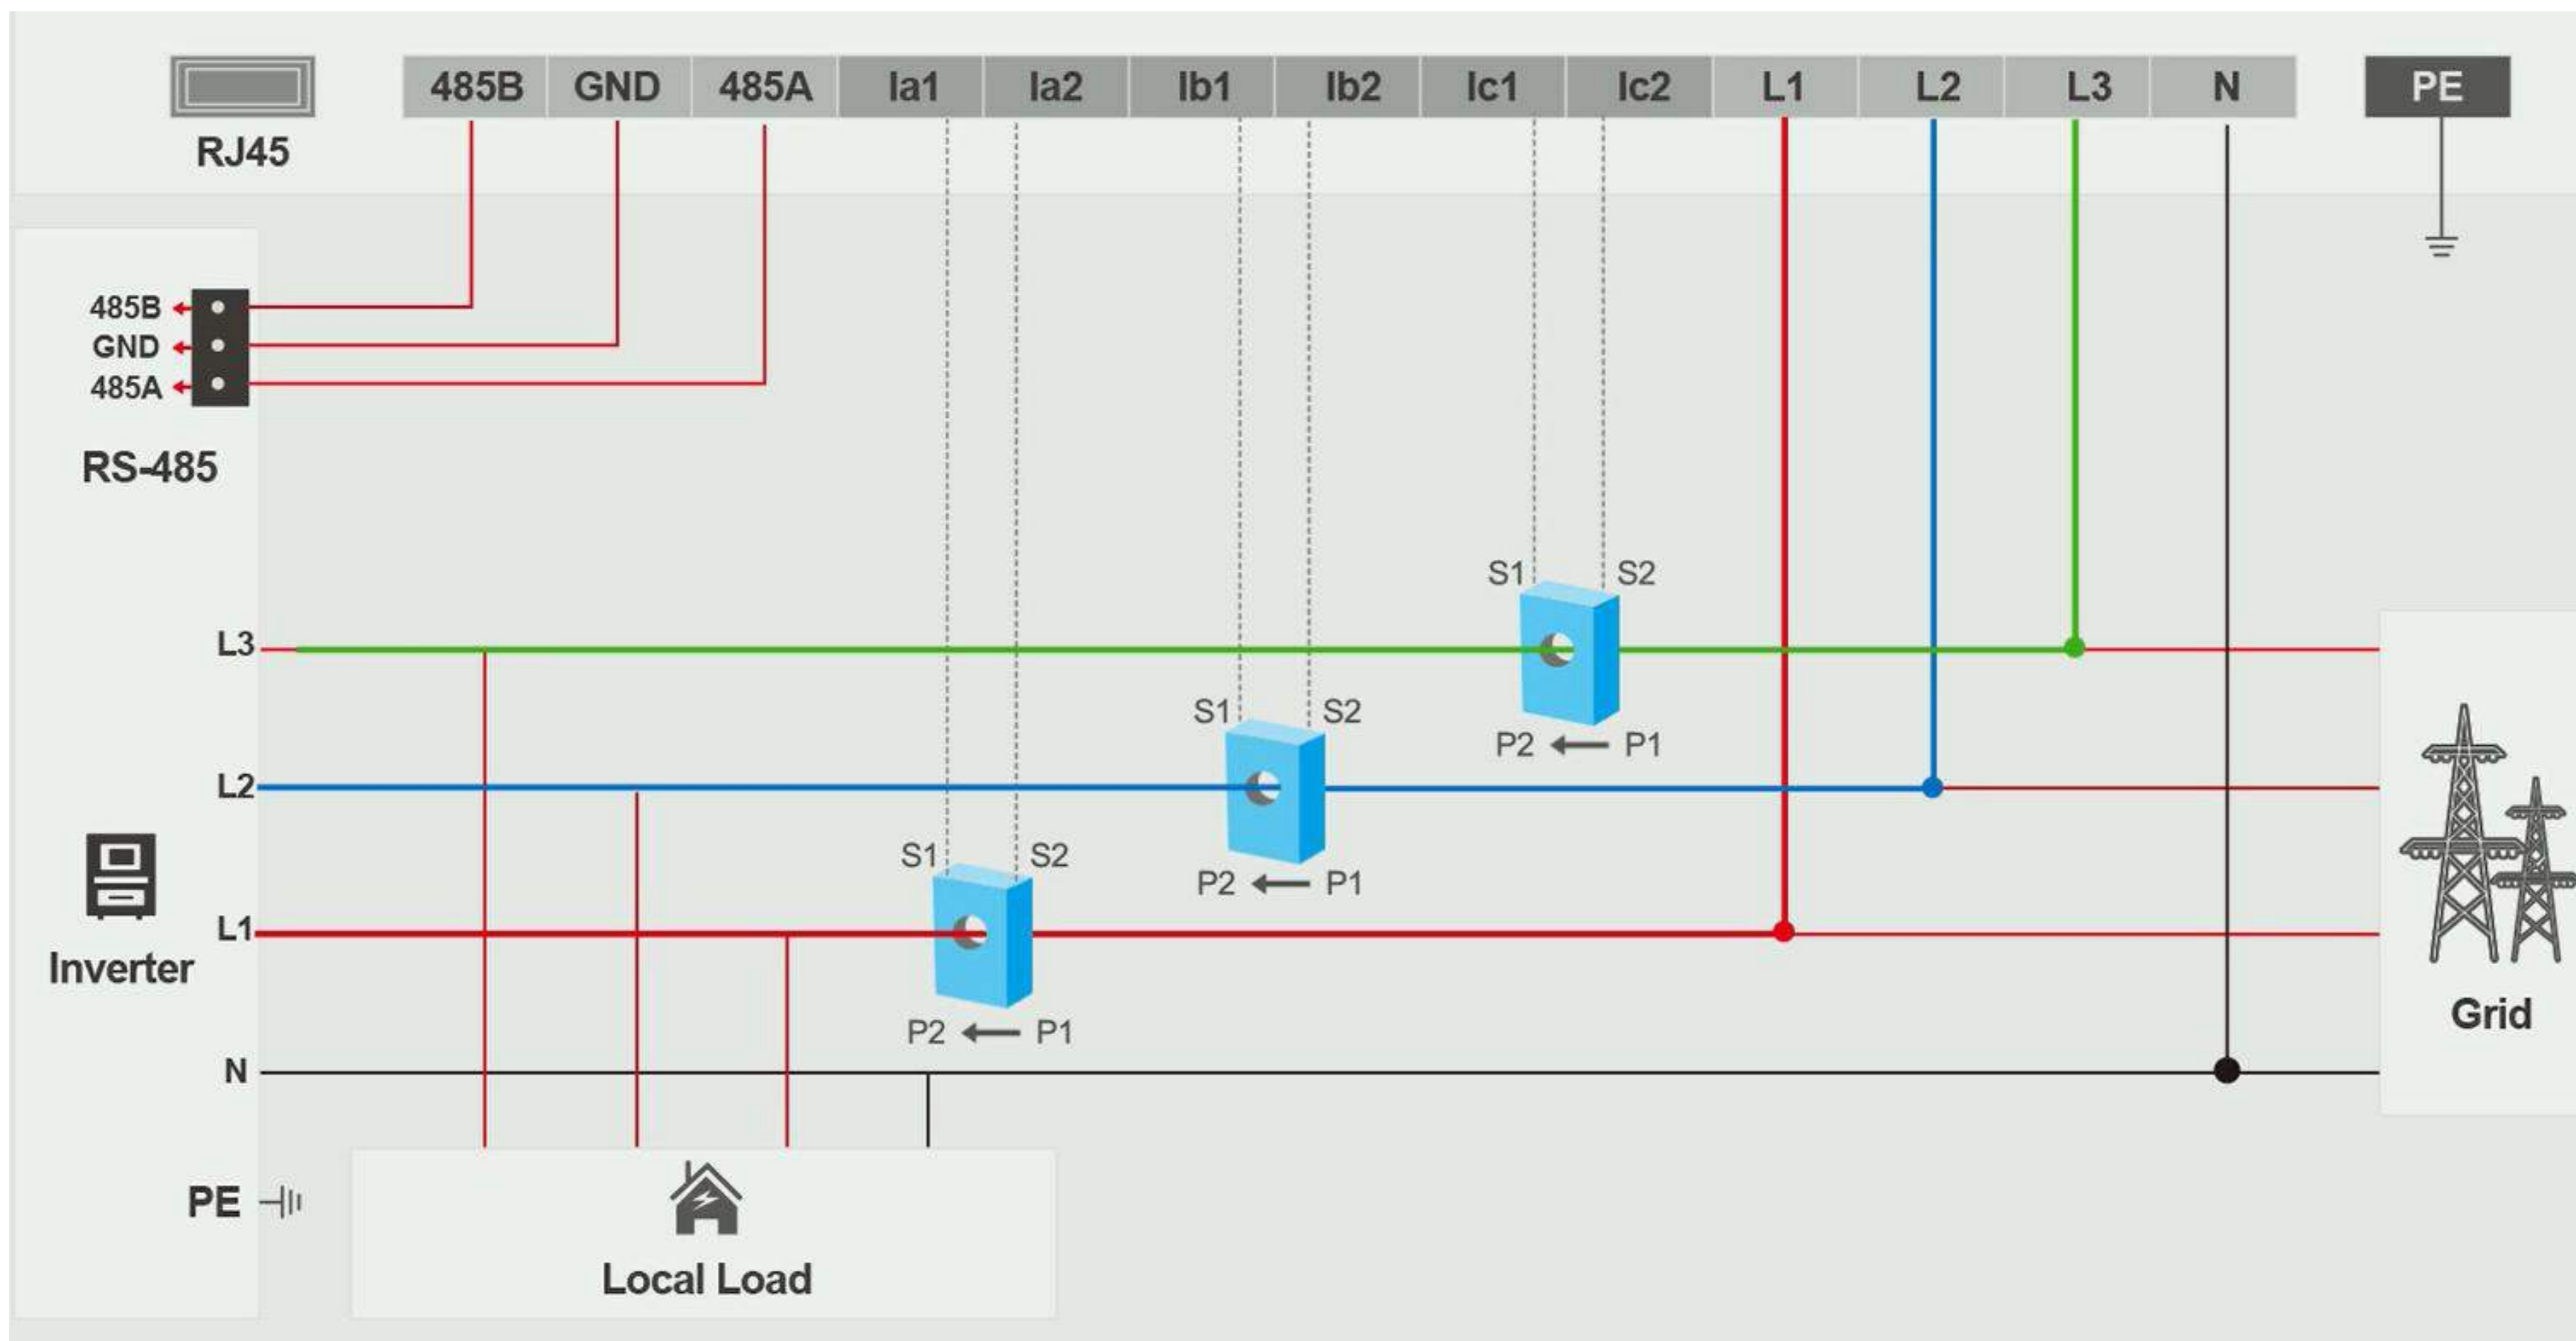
RJ45

| 485B | GND | 485A | Ia1 | Ia2 | Ib1 | Ib2 | Ic1 | Ic2 | L1 | L2 | L3 | N |
|---|---|---|---|---|---|---|---|---|---|---|---|---|

PE

485B
GND
485A

RS-485

S1 S2
P2 ⟵ P1

S1 S2
P2 ⟵ P1

S1 S2
P2 ⟵ P1

L3
L2
L1
N

Inverter

PE

Local Load

Grid